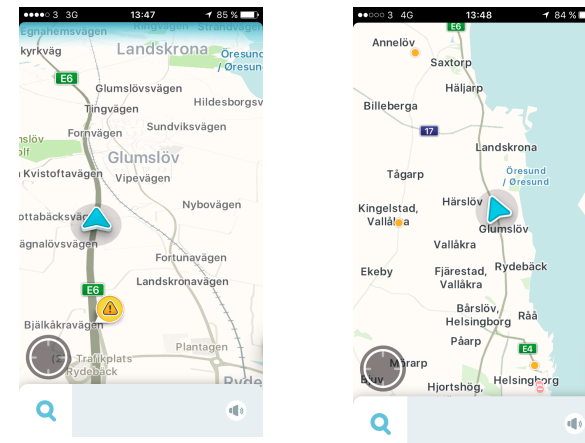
●●●●○ 3 3G 13:47 85 %
Egnahemsvägen
Rangvägen Strandvägen
Landskrona
kyrkväg
Öresund / Øresund
E6
Glumslövsvägen
Tingvägen
Hildesborgsv
Sundviksvägen
Fornvägen
slöv
olf
Glumslöv
Kvistoftavägen
Vipevägen
Nybovägen
ottabäcksväg
ägnalövsvägen
Fortunavägen
E6
Landskronavägen
Bjälkåkravägen
Trafikplats
Rydebäck
Plantagen
Ryde

●●○○○ 3 4G 13:48 84 %
Annelöv
Saxtorp
Häljarp
Billeberga
17
Landskrona
Tågarp
Öresund / Øresund
Kingelstad, Vallåkra
Härslöv
Glumslöv
Vallåkra
Ekeby
Fjärestad, Vallåkra
Rydebäck
Bårslöv, Helsingborg
Råå
Påarp
E4
Mörarp
Bjuv
Hjortshög,
Helsingborg